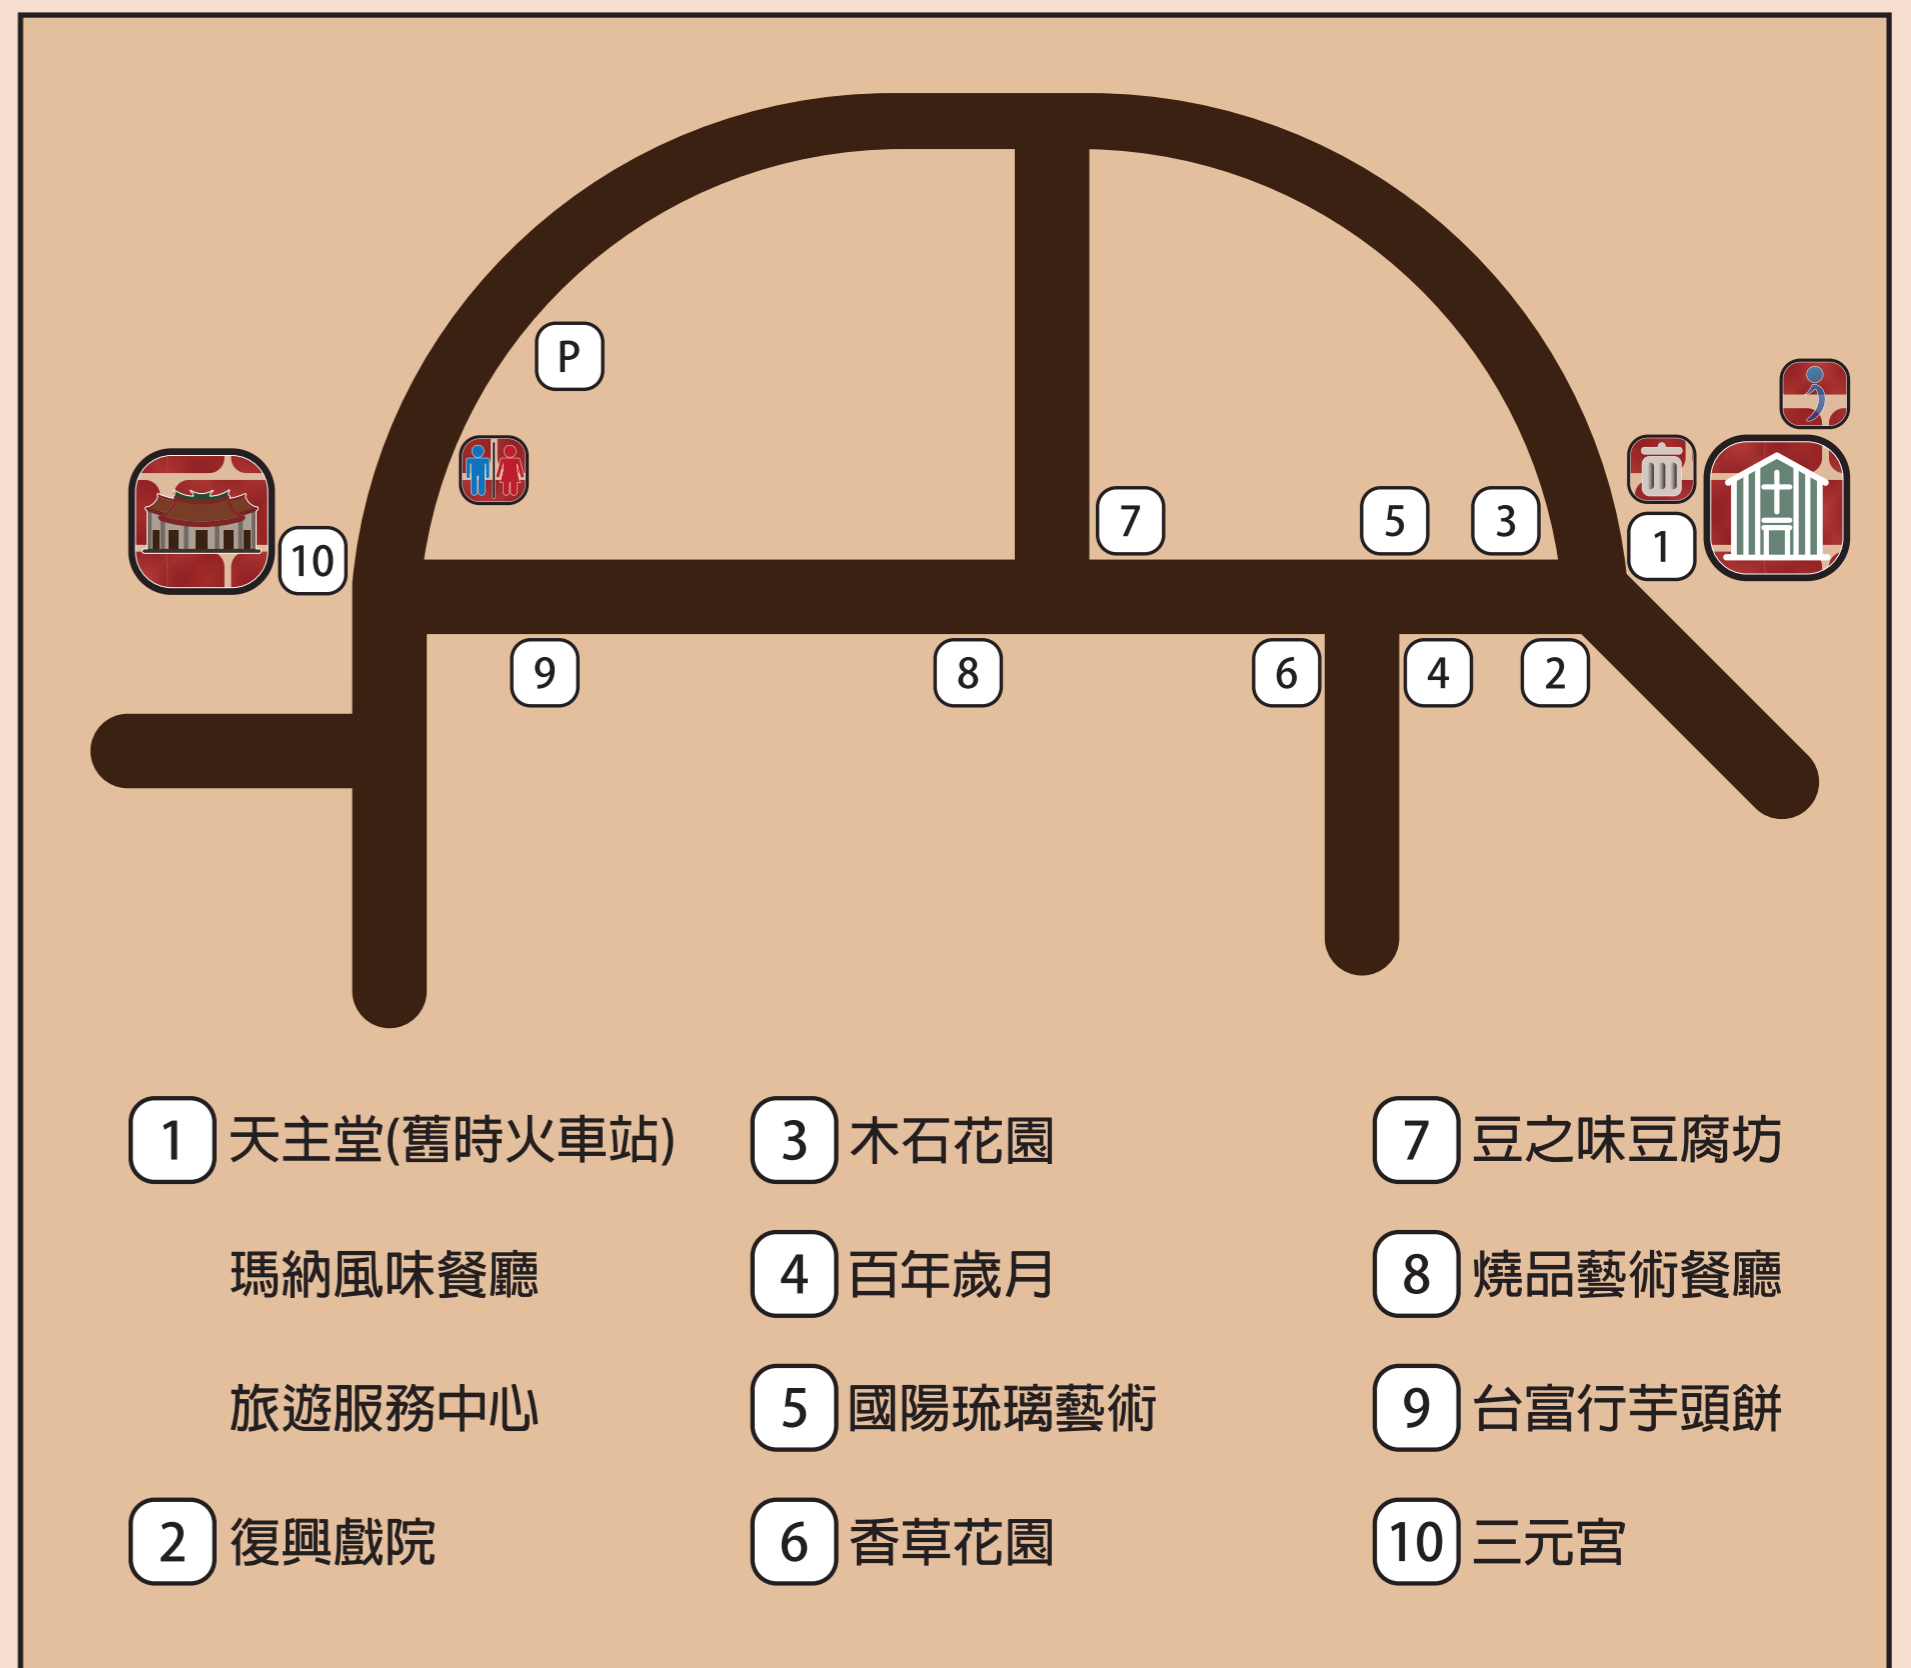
P

10

7

5

3

1

9

8

6

4

2

1 天主堂(舊時火車站)

瑪納風味餐廳

旅遊服務中心

2 復興戲院

3 木石花園

4 百年歲月

5 國陽琉璃藝術

6 香草花園

7 豆之味豆腐坊

8 燒品藝術餐廳

9 台富行芋頭餅

10 三元宮